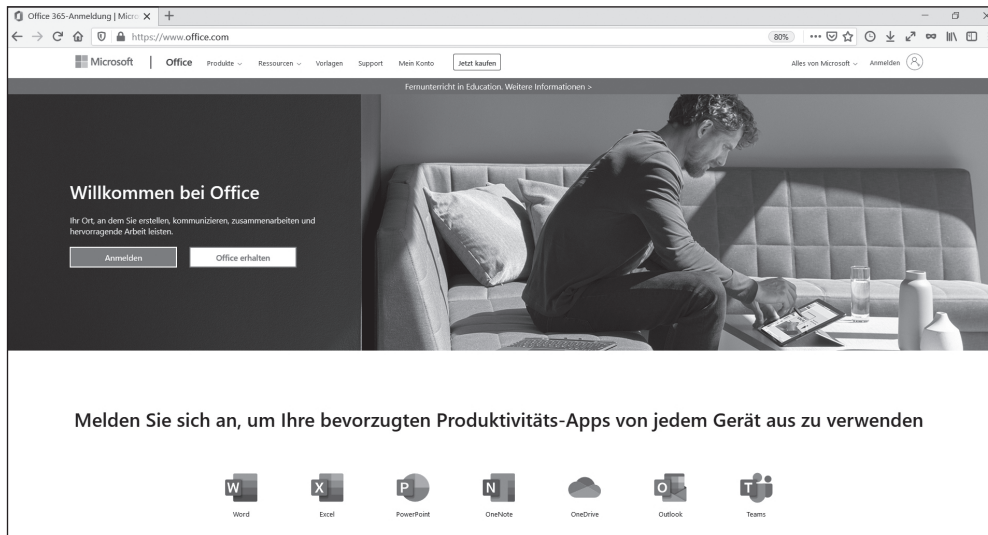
Office 365-Anmeldung | Micro

https://www.office.com

80%

Microsoft | Office Produkte Ressourcen Vorlagen Support Mein Konto Jetzt kaufen Alles von Microsoft Anmelden

Fernunterricht in Education. Weitere Informationen >

Willkommen bei Office

Ihr Ort, an dem Sie erstellen, kommunizieren, zusammenarbeiten und hervorragende Arbeit leisten.

Anmelden Office erhalten

Melden Sie sich an, um Ihre bevorzugten Produktivitäts-Apps von jedem Gerät aus zu verwenden

Word Excel PowerPoint OneNote OneDrive Outlook Teams